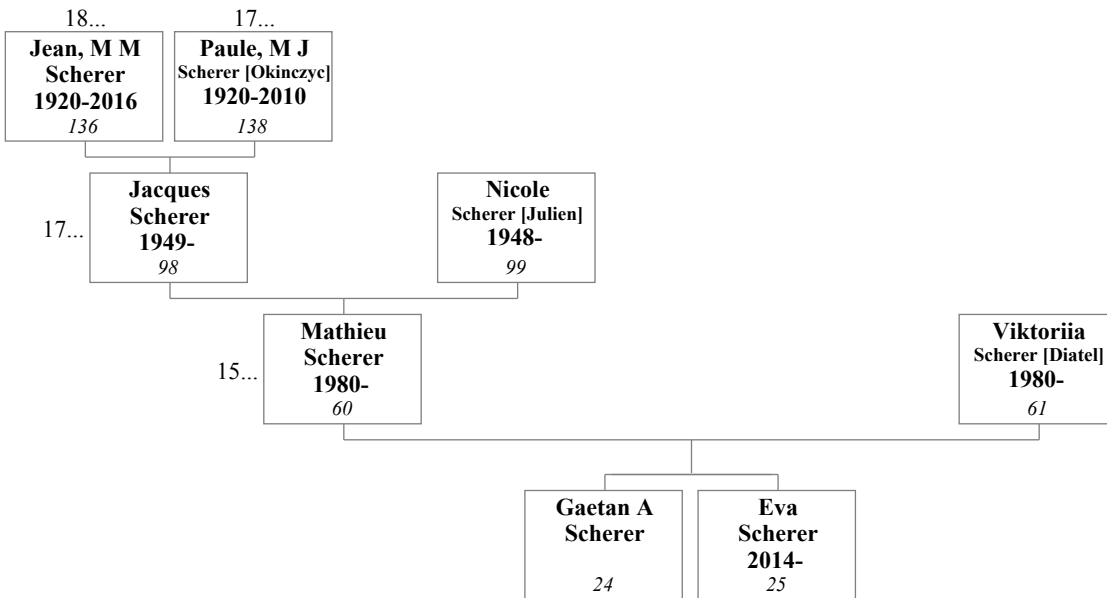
18...

Jean, M M
Scherer
1920-2016
136

17...

Paule, M J
Scherer [Okinczyc]
1920-2010
138

17...

Jacques
Scherer
1949-
98

Nicole
Scherer [Julien]
1948-
99

15...

Mathieu
Scherer
1980-
60

Viktoriia
Scherer [Diatel]
1980-
61

Gaetan A
Scherer
24

Eva
Scherer
2014-
25